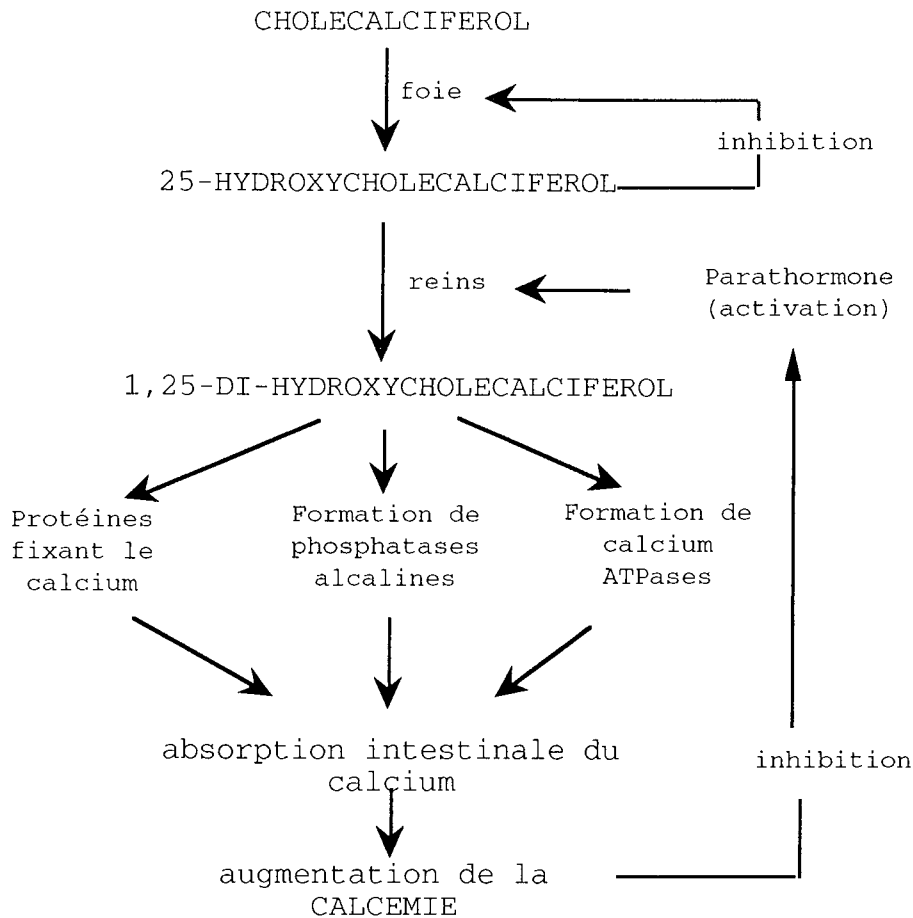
CHOLECALCIFEROL

foie

inhibition

25-HYDROXYCHOLECALCIFEROL

reins

Parathormone (activation)

1,25-DI-HYDROXYCHOLECALCIFEROL

Protéines fixant le calcium

Formation de phosphatases alcalines

Formation de calcium ATPases

absorption intestinale du calcium

inhibition

augmentation de la CALCEMIE